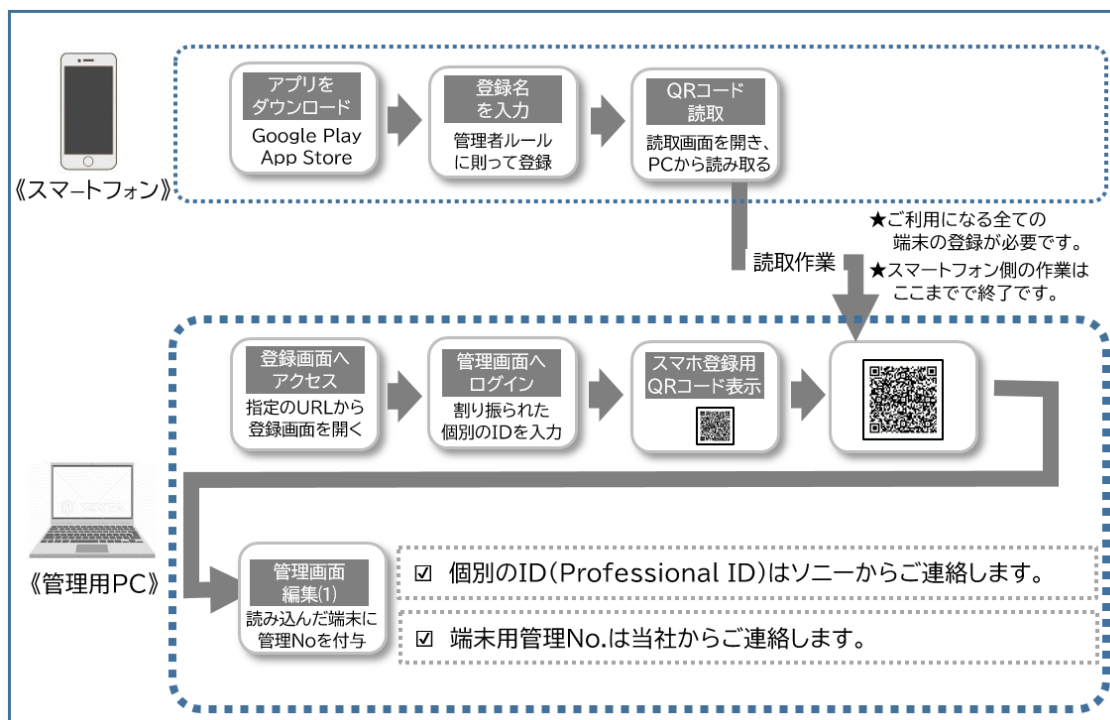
《スマートフォン》

アプリをダウンロード
Google Play
App Store

登録名を入力
管理者ルールに則って登録

QRコード読取
読取画面を開き、PCから読み取る

読取作業

★ご利用になる全ての端末の登録が必要です。
★スマートフォン側の作業はここまでで終了です。

《管理用PC》

登録画面へアクセス
指定のURLから登録画面を開く

管理画面へログイン
割り振られた個別のIDを入力

スマホ登録用QRコード表示

管理画面編集(1)
読み込んだ端末に管理Noを付与

☑ 個別のID(Professional ID)はソニーからご連絡します。

☑ 端末用管理No.は当社からご連絡します。